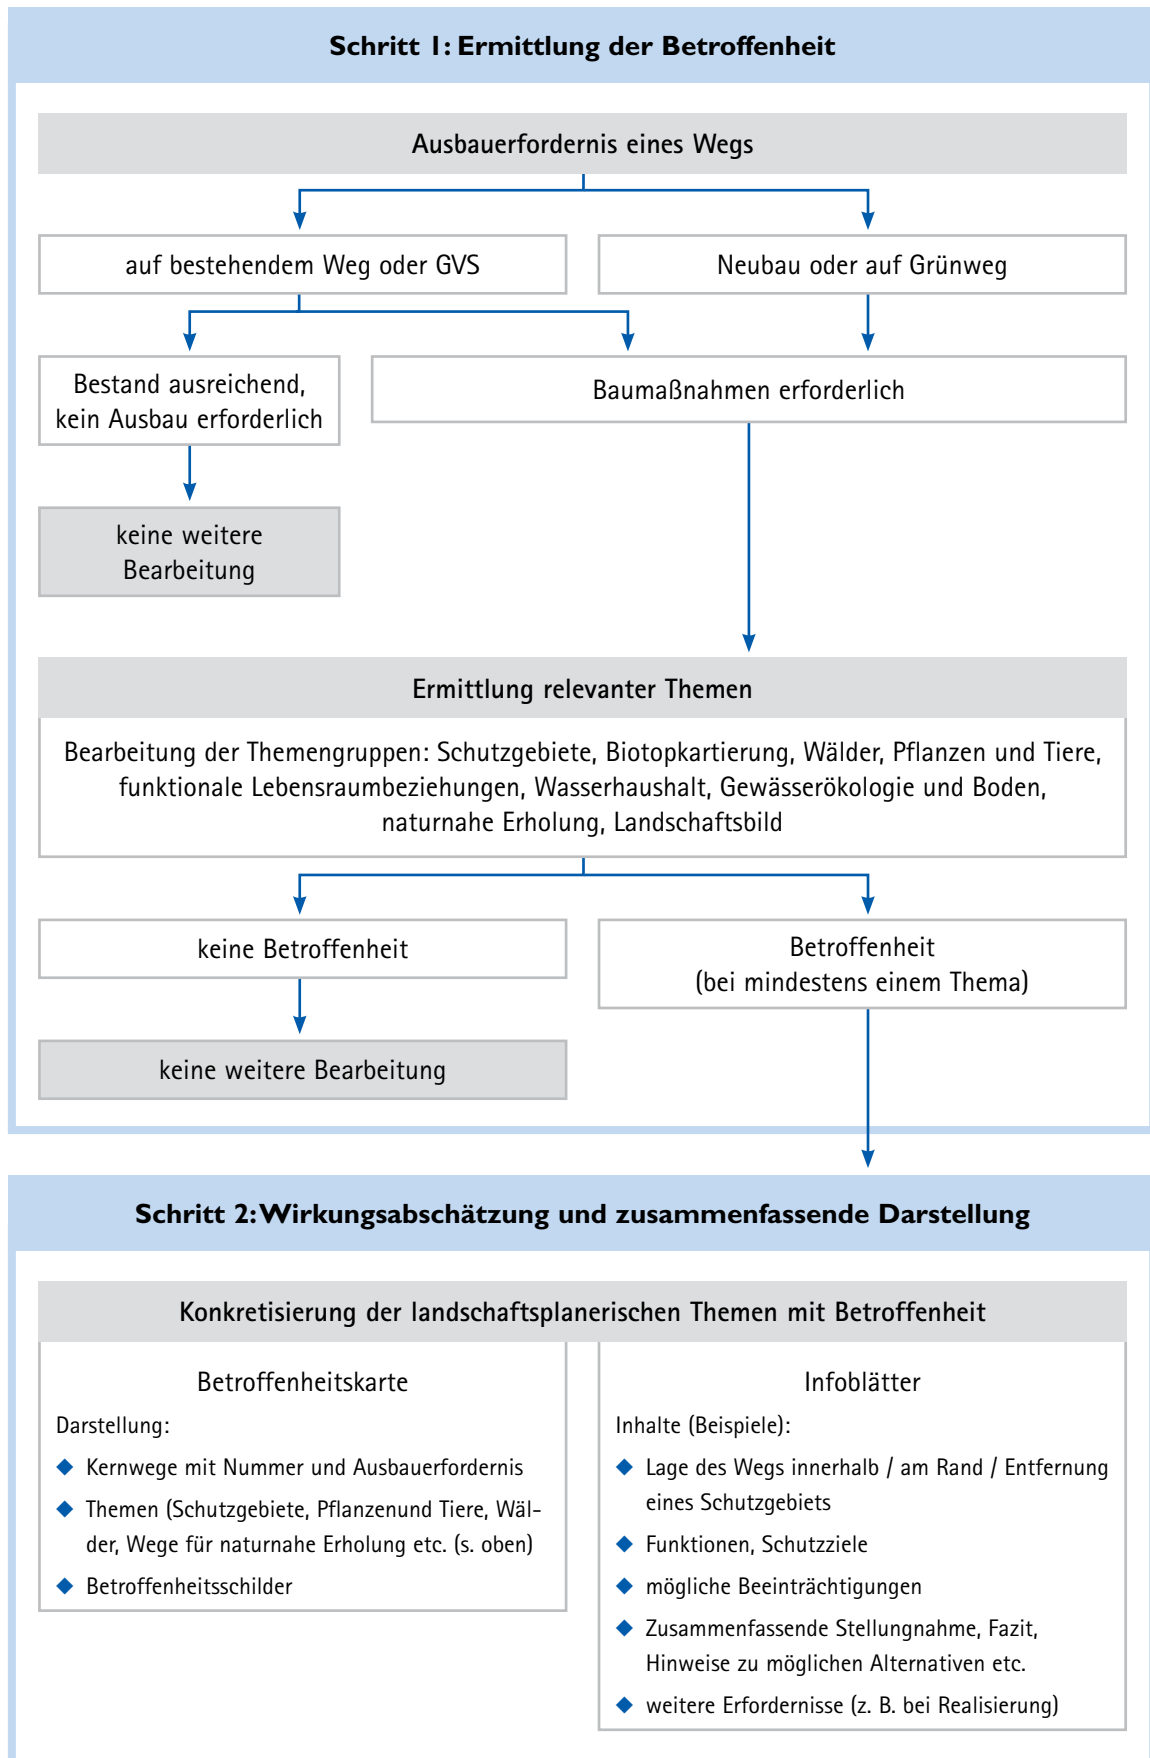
Schritt 1: Ermittlung der Betroffenheit

Ausbauerfordernis eines Wegs

auf bestehendem Weg oder GVS

Neubau oder auf Grünweg

Bestand ausreichend, kein Ausbau erforderlich

Baumaßnahmen erforderlich

keine weitere Bearbeitung

Ermittlung relevanter Themen

Bearbeitung der Themengruppen: Schutzgebiete, Biotopkartierung, Wälder, Pflanzen und Tiere, funktionale Lebensraumbeziehungen, Wasserhaushalt, Gewässerökologie und Boden, naturnahe Erholung, Landschaftsbild

keine Betroffenheit

Betroffenheit (bei mindestens einem Thema)

keine weitere Bearbeitung

Schritt 2: Wirkungsabschätzung und zusammenfassende Darstellung

Konkretisierung der landschaftsplanerischen Themen mit Betroffenheit

Betroffenheitskarte

Darstellung:

◆ Kernwege mit Nummer und Ausbauerfordernis

◆ Themen (Schutzgebiete, Pflanzenund Tiere, Wälder, Wege für naturnahe Erholung etc. (s. oben)

◆ Betroffenheitsschilder

Infoblätter

Inhalte (Beispiele):

◆ Lage des Wegs innerhalb / am Rand / Entfernung eines Schutzgebiets

◆ Funktionen, Schutzziele

◆ mögliche Beeinträchtigungen

◆ Zusammenfassende Stellungnahme, Fazit, Hinweise zu möglichen Alternativen etc.

◆ weitere Erfordernisse (z. B. bei Realisierung)